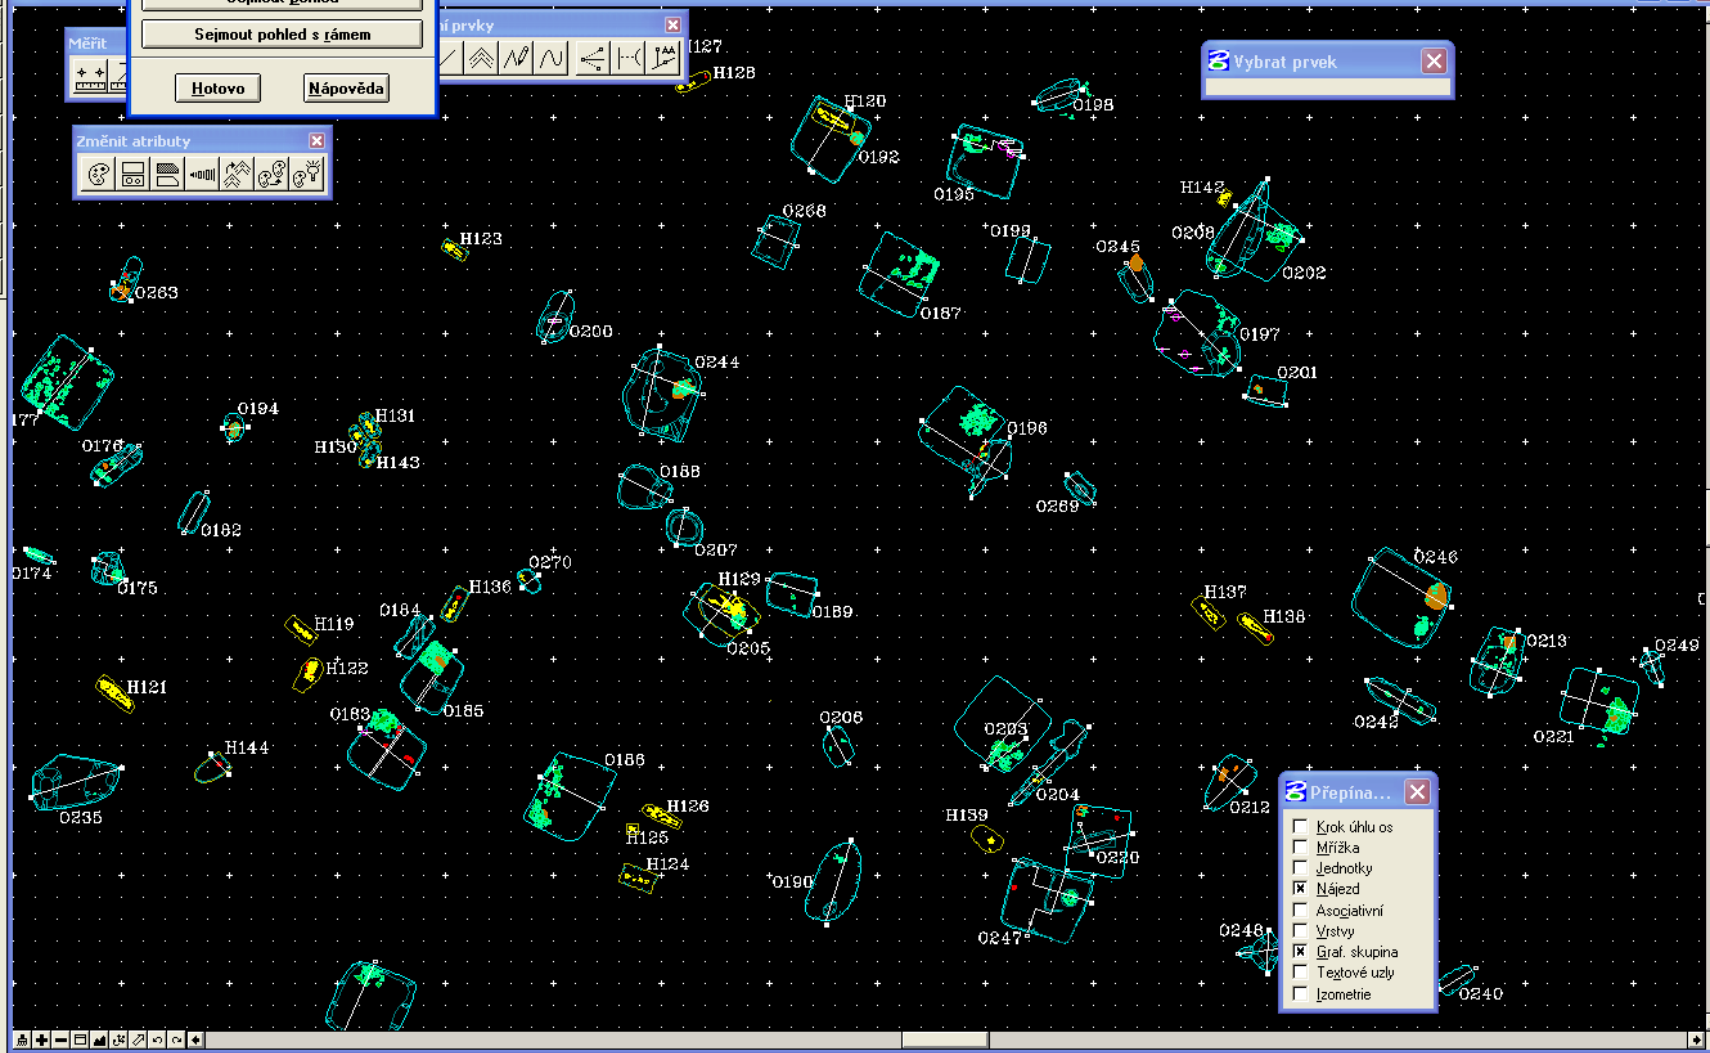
Měřit
Sejmout pohled s rámem
Hotovo
Nápověda
í prvky
Změnit atributy
Vybrat prvek
I127
H128
H120
0198
0192
0195
H142
0268
0199
0245
0208
0202
H123
0263
0187
0200
0197
0244
0201
177
0194
H131
0196
0176
H130
H143
0188
0269
0182
0207
0246
0174
0175
0270
H136
H129
H137
0184
0189
H138
H119
0205
0213
0249
H122
H121
0183
0185
0206
0203
0242
0221
H144
0186
0204
0235
H126
0212
H139
Přepína...
H125
0220
Krok úhlu os
Mřížka
H124
Jednotky
0190
Nájezd
Asociativní
0247
0248
Vrstvy
Graf. skupina
Textové uzly
0240
Izometrie